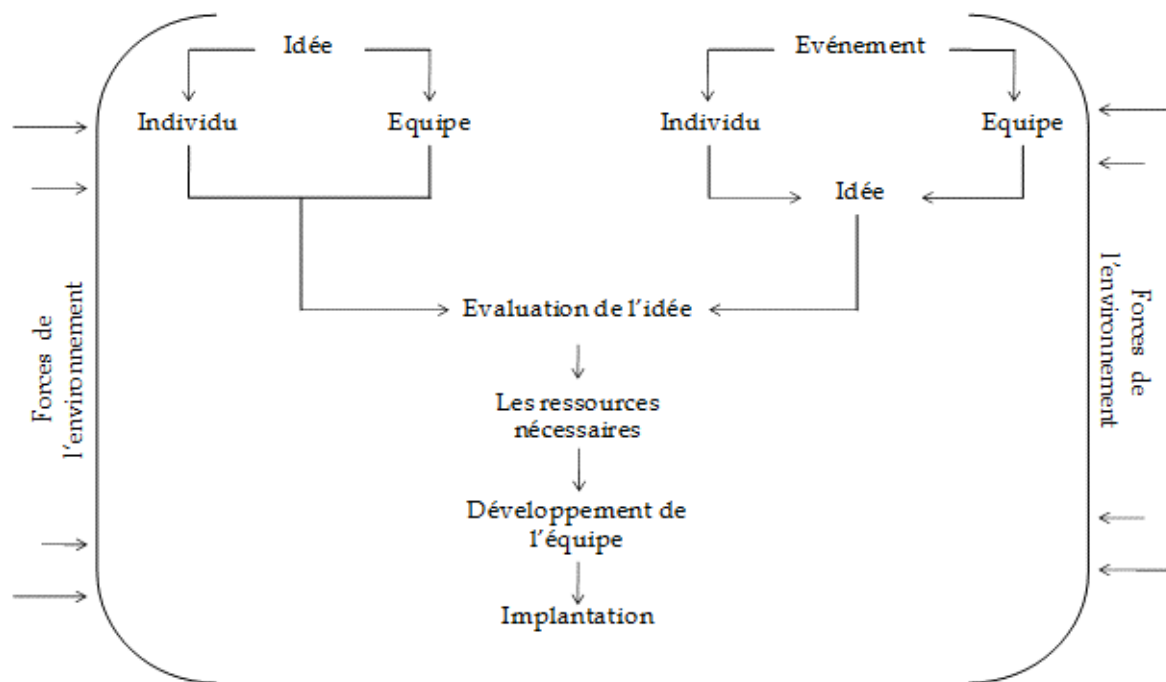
Idée

Individu

Equipe

Evénement

Individu

Equipe

Idée

Forces de l'environnement

Evaluation de l'idée

Forces de l'environnement

Les ressources nécessaires

Développement de l'équipe

Implantation